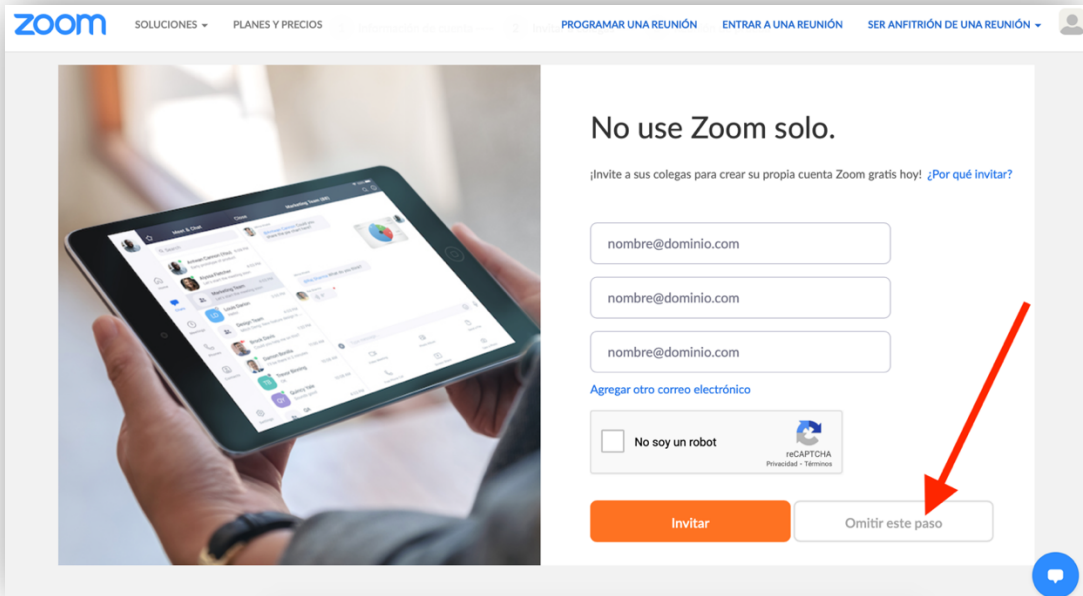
zoom SOLUCIONES PLANES Y PRECIOS PROGRAMAR UNA REUNIÓN ENTRAR A UNA REUNIÓN SER ANFITRIÓN DE UNA REUNIÓN

No use Zoom solo.

¡Invite a sus colegas para crear su propia cuenta Zoom gratis hoy! ¿Por qué invitar?

nombre@dominio.com

nombre@dominio.com

nombre@dominio.com

Agregar otro correo electrónico

No soy un robot

reCAPTCHA
Privacidad - Términos

Invitar

Omitir este paso